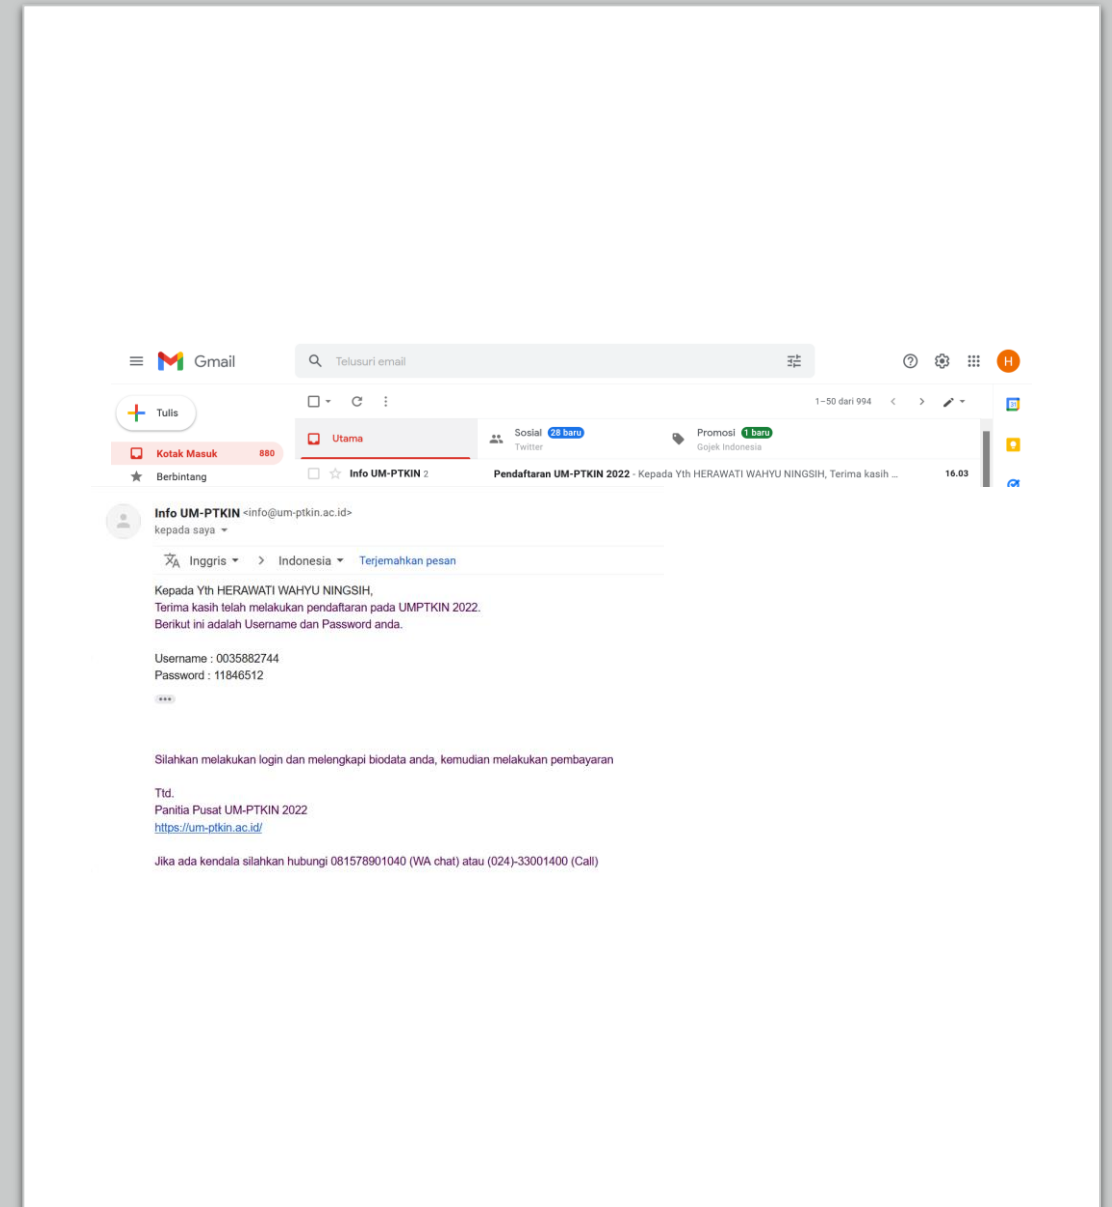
Gmail

Telusuri email

H

Tulis

Kotak Masuk 880

Berbintang

1–50 dari 994

Utama

Sosial 28 baru
Twitter

Promosi 1 baru
Gojek Indonesia

Info UM-PTKIN 2 Pendaftaran UM-PTKIN 2022 - Kepada Yth HERAWATI WAHYU NINGSIH, Terima kasih ... 16.03

Info UM-PTKIN <info@um-ptkin.ac.id>
kepada saya

Inggris > Indonesia Terjemahkan pesan

Kepada Yth HERAWATI WAHYU NINGSIH,
Terima kasih telah melakukan pendaftaran pada UMPTKIN 2022.
Berikut ini adalah Username dan Password anda.

Username : 0035882744
Password : 11846512

Silahkan melakukan login dan melengkapi biodata anda, kemudian melakukan pembayaran

Ttd.
Panitia Pusat UM-PTKIN 2022
https://um-ptkin.ac.id/

Jika ada kendala silahkan hubungi 081578901040 (WA chat) atau (024)-33001400 (Call)